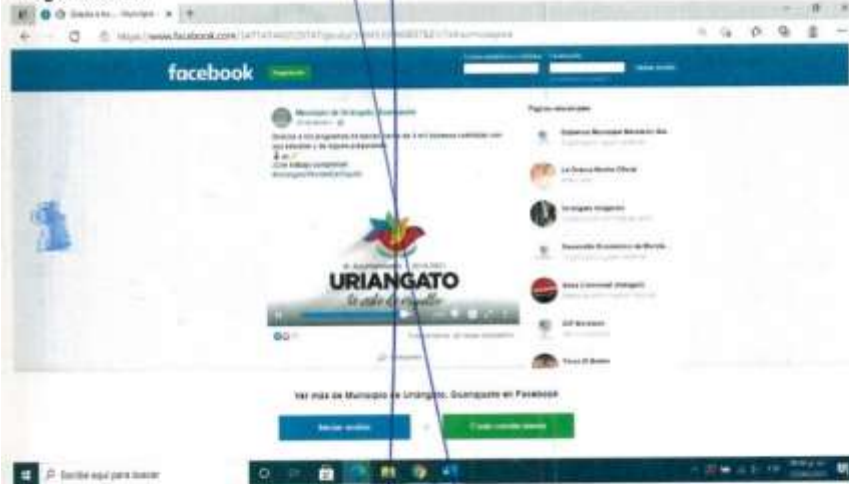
facebook Registrarte

Municipio de Uriangato Guanajuato

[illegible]

URIANGATO

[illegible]

Páginas relacionadas

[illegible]

La Güera Norte Oficial

Uriangato Imágenes

Desarrollo Económico de Moroleón

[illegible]

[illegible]

Ver más de Municipio de Uriangato, Guanajuato en Facebook

Iniciar sesión

Crear cuenta nueva

Escribe aquí para buscar